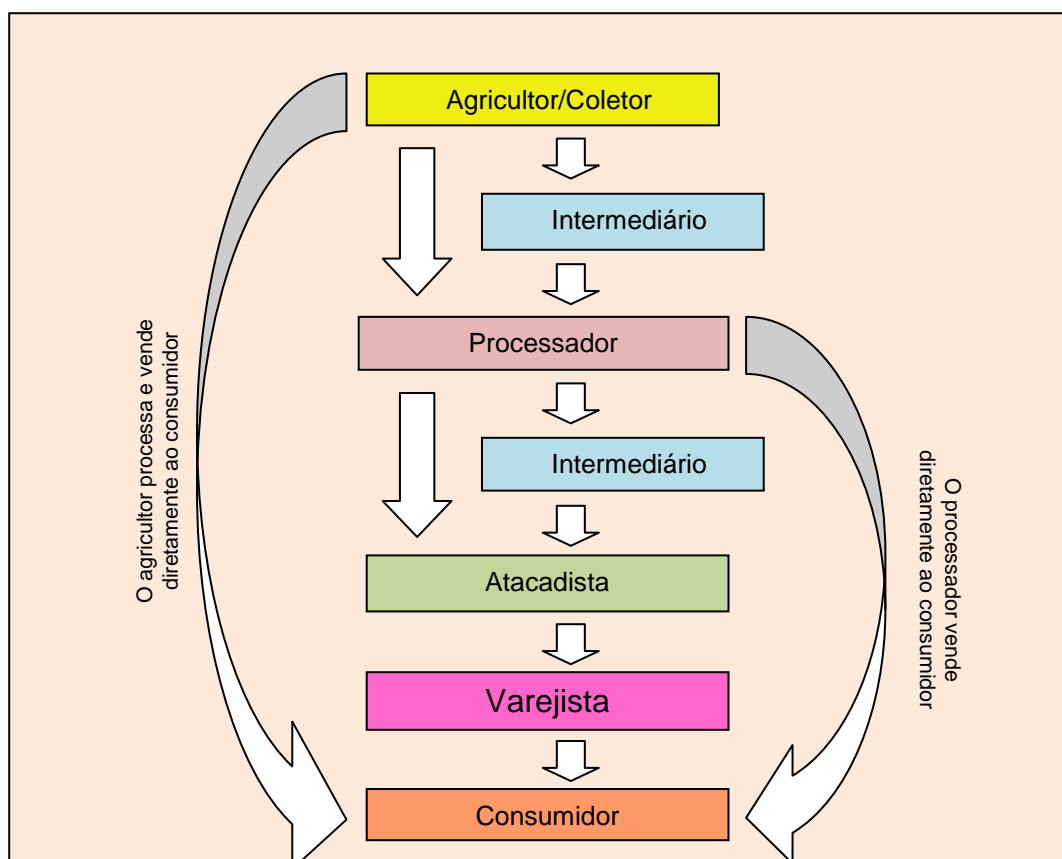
Agricultor/Coletor

Intermediário

Processador

Intermediário

Atacadista

Varejista

Consumidor

O agricultor processa e vende diretamente ao consumidor

O processador vende diretamente ao consumidor